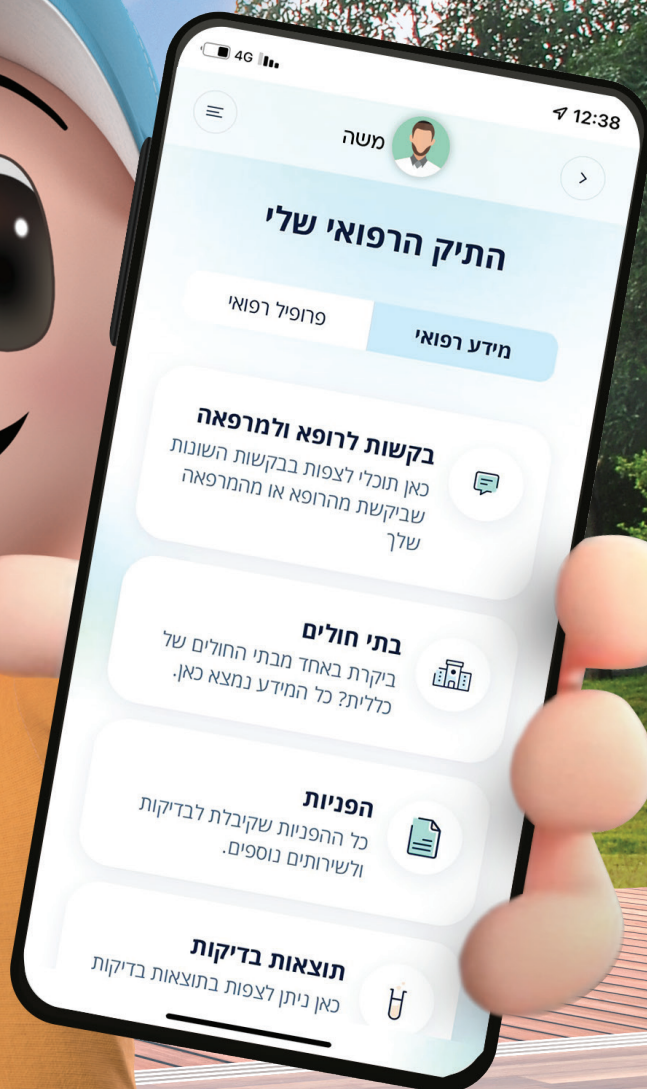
4G
12:38
משה
התיק הרפואי שלי
פרופיל רפואי
מידע רפואי
בקשות לרופא ולמרפאה
כאן תוכלי לצפות בבקשות השונות שביקשת מהרופא או מהמרפאה שלך
בתי חולים
ביקרת באחד מבתי החולים של כללית? כל המידע נמצא כאן.
הפניות
כל ההפניות שקיבלת לבדיקות ולשירותים נוספים.
תוצאות בדיקות
כאן ניתן לצפות בתוצאות בדיקות